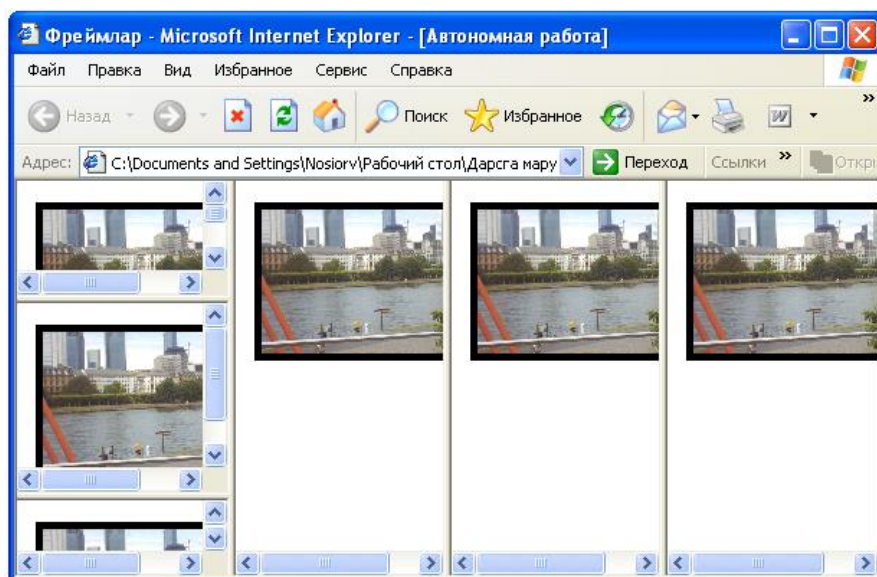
Фреймлар - Microsoft Internet Explorer - [Автономная работа]

Файл Правка Вид Избранное Сервис Справка

Назад Поиск Избранное

Адрес: C:\Documents and Settings\Nosiorv\Рабочий стол\Дарсга мару Переход Ссылки » Откр